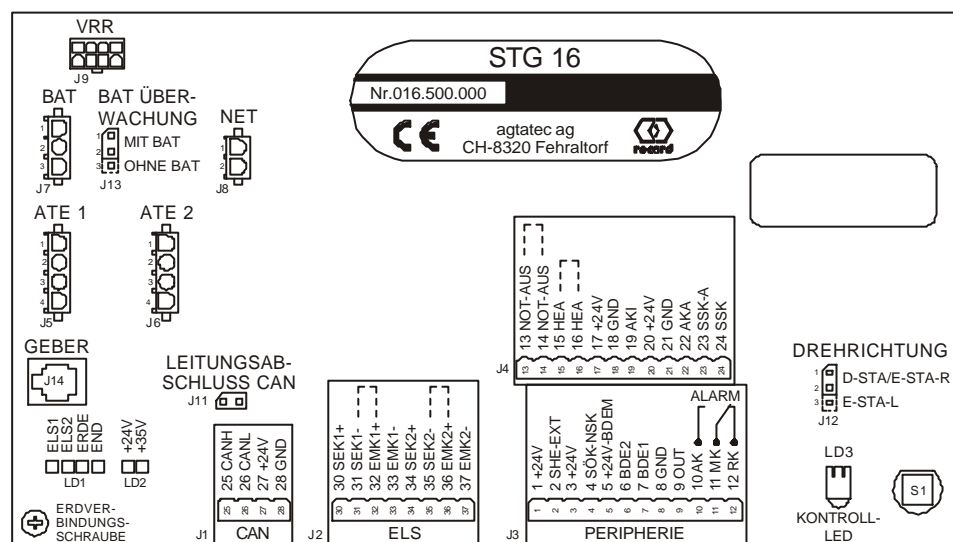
VRR
J9

BAT
1
2
3
J7

BAT ÜBERWACHUNG
1
2
3
MIT BAT
OHNE BAT
J13

NET
1
2
J8

STG 16
Nr.016.500.000
CE
agtatec ag
CH-8320 Fehraltorf
record

ATE 1
1
2
3
4
J5

ATE 2
1
2
3
4
J6

GEBER
J14

LEITUNGSABSCHLUSS CAN
J11

ELS1
ELS2
ERDE
END
LD1

+24V
+35V
LD2

ERDVERBINDUNGSSCHRAUBE

J1
25 CANH
26 CANL
27 +24V
28 GND
25 26 27 28
CAN

J2
30 SEK1+
31 SEK1-
32 EMK1+
33 EMK1-
34 SEK2+
35 SEK2-
36 EMK2+
37 EMK2-
30 31 32 33 34 35 36 37
ELS

J4
13 NOT-AUS
14 NOT-AUS
15 HEA
16 HEA
17 +24V
18 GND
19 AKI
20 +24V
21 GND
22 AKA
23 SSK-A
24 SSK
13 14 15 16 17 18 19 20 21 22 23 24

J3
ALARM
1 +24V
2 SHE-EXT
3 +24V
4 SÖK-NSK
5 +24V-BDEM
6 BDE2
7 BDE1
8 GND
9 OUT
10 AK
11 MK
12 RK
1 2 3 4 5 6 7 8 9 10 11 12
PERIPHERIE

DREHRICHTUNG
1
2
3
D-STA/E-STA-R
E-STA-L
J12

LD3
KONTROLL-LED

S1